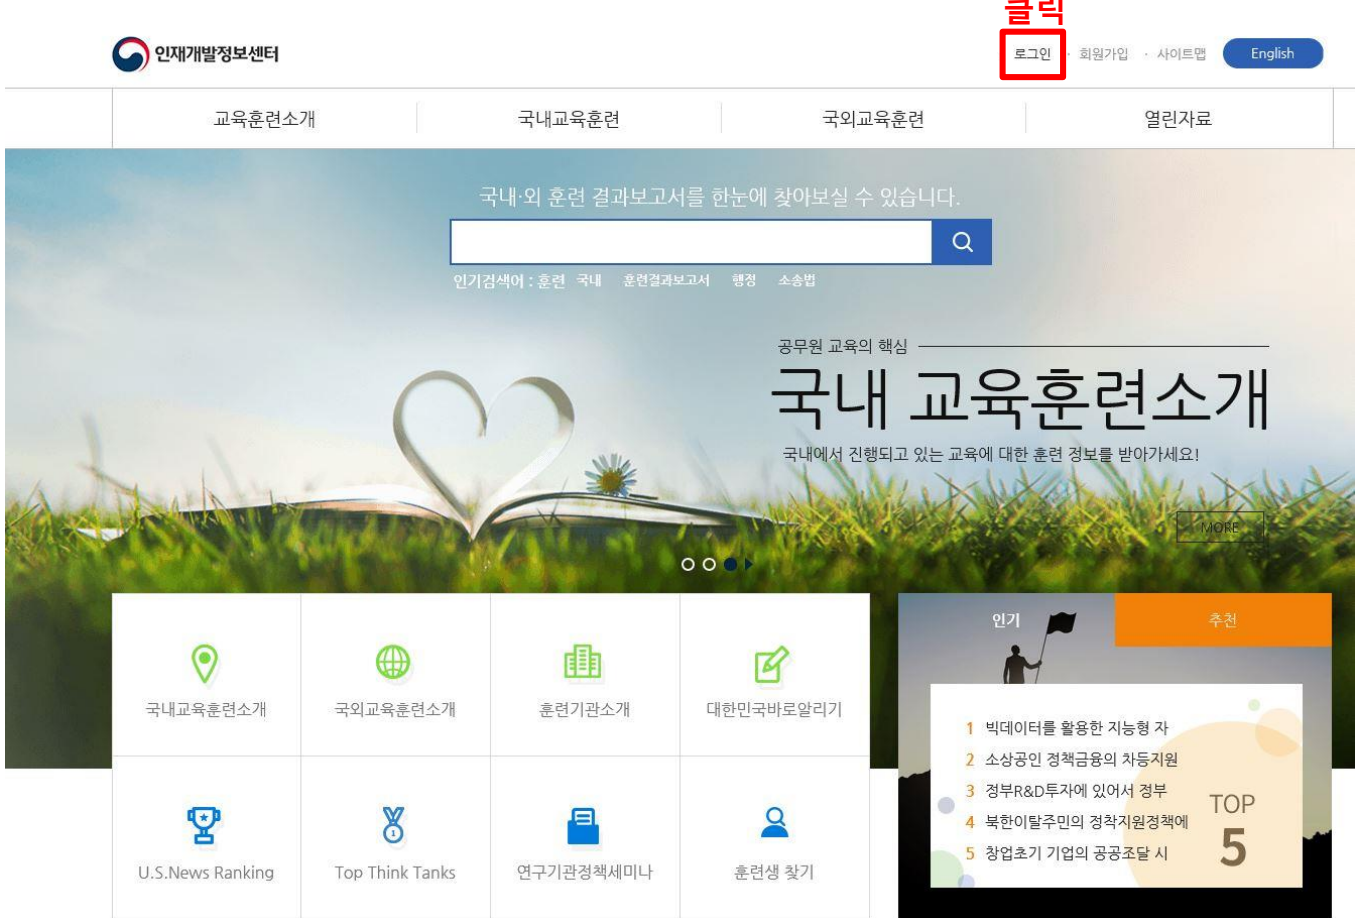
클릭

인재개발정보센터

로그인 · 회원가입 · 사이트맵 English

교육훈련소개 국내교육훈련 국외교육훈련 열린자료

국내·외 훈련 결과보고서를 한눈에 찾아보실 수 있습니다.

인기검색어 : 훈련 국내 훈련결과보고서 행정 소송법

공무원 교육의 핵심

국내 교육훈련소개

국내에서 진행되고 있는 교육에 대한 훈련 정보를 받아가세요!

MORE

국내교육훈련소개

국외교육훈련소개

훈련기관소개

대한민국바로알리기

U.S.News Ranking

Top Think Tanks

연구기관정책세미나

훈련생 찾기

인기 추천

1 빅데이터를 활용한 지능형 자
2 소상공인 정책금융의 차등지원
3 정부R&D투자에 있어서 정부
4 북한이탈주민의 정착지원정책에
5 창업초기 기업의 공공조달 시

TOP 5